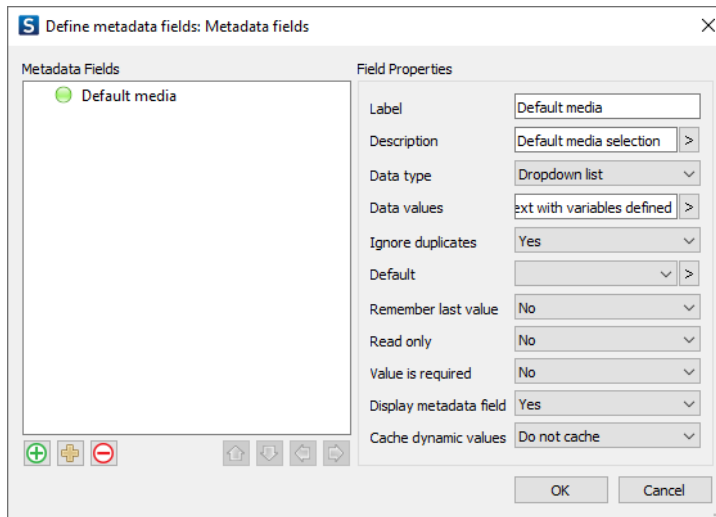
S Define metadata fields: Metadata fields

Metadata Fields

Default media

Field Properties

| Label | Default media |
|---|---|
| Description | Default media selection |
| Data type | Dropdown list |
| Data values | ext with variables defined |
| Ignore duplicates | Yes |
| Default | |
| Remember last value | No |
| Read only | No |
| Value is required | No |
| Display metadata field | Yes |
| Cache dynamic values | Do not cache |

OK

Cancel